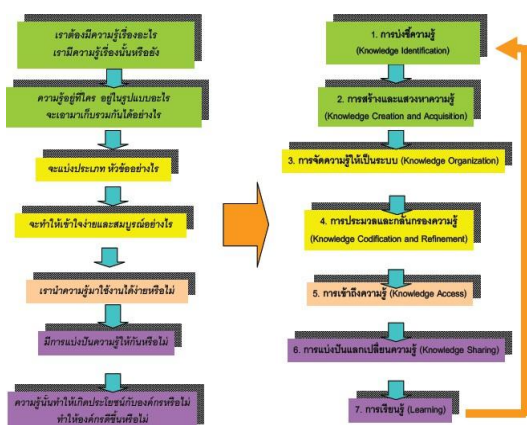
เราต้องมีความรู้เรื่องอะไร
เรามีความรู้เรื่องนั้นหรือยัง

ความรู้อยู่ที่ใคร อยู่ในรูปแบบอะไร
จะเอามาเก็บรวมกันได้อย่างไร

จะแบ่งประเภท หัวข้ออย่างไร

จะทำให้เข้าใจง่ายและสมบูรณ์อย่างไร

เรานำความรู้มาใช้งานได้ง่ายหรือไม่

มีการแบ่งปันความรู้ให้กันหรือไม่

ความรู้นั้นทำให้เกิดประโยชน์กับองค์กรหรือไม่
ทำให้องค์กรดีขึ้นหรือไม่

1. การบ่งชี้ความรู้
(Knowledge Identification)

2. การสร้างและแสวงหาความรู้
(Knowledge Creation and Acquisition)

3. การจัดความรู้ให้เป็นระบบ (Knowledge Organization)

4. การประมวลและกลั่นกรองความรู้
(Knowledge Codification and Refinement)

5. การเข้าถึงความรู้ (Knowledge Access)

6. การแบ่งปันแลกเปลี่ยนความรู้ (Knowledge Sharing)

7. การเรียนรู้ (Learning)